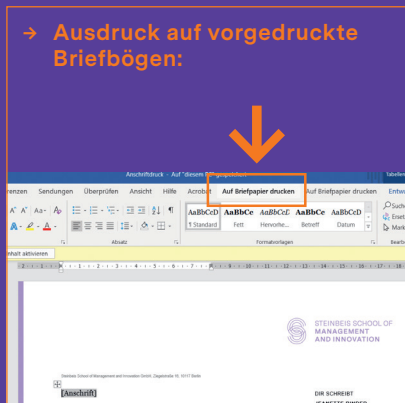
→ Ausdruck auf vorgedruckte Briefbögen:

Anschriftdruck - Auf "diesem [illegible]

Tabellen

renzen Sendungen Überprüfen Ansicht Hilfe Acrobat Auf Briefpapier drucken Auf Briefpapier drucken Entw

Suchen
Ersetzen
Mark

AaBbCcD ¶ Standard
AaBbCe Fett
AaBbCcL Hervorhe...
AaBbCe Betreff
AaBbCcD Datum

Absatz
Formatvorlagen
Bearb

nhalt aktivieren

STEINBEIS SCHOOL OF MANAGEMENT AND INNOVATION

Steinbeis School of Management and Innovation GmbH · Ziegelstraße 15 · 10117 Berlin

[Anschrift]

DIR SCHREIBT
JEANETTE PINDER